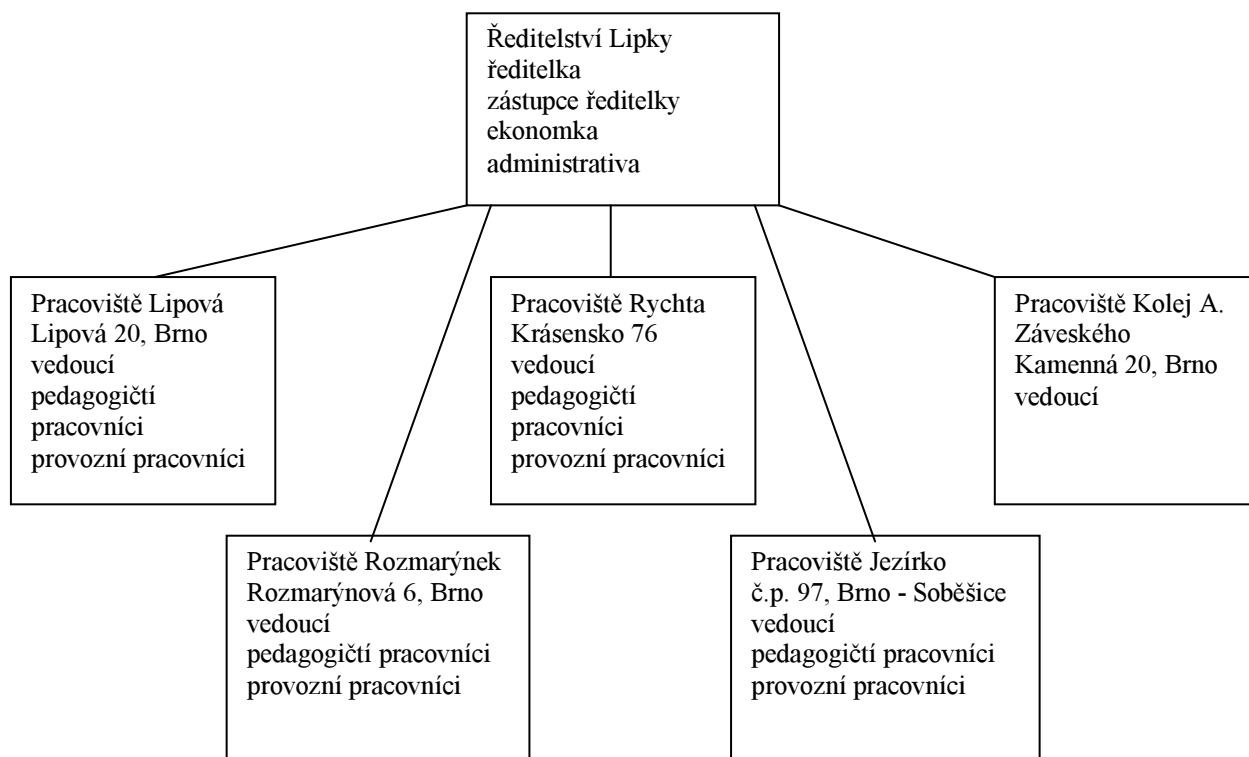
Ředitelství Lipky
ředitelka
zástupce ředitelky
ekonomka
administrativa

Pracoviště Lipová
Lipová 20, Brno
vedoucí
pedagogičtí pracovníci
provozní pracovníci

Pracoviště Rychta
Krásensko 76
vedoucí
pedagogičtí pracovníci
provozní pracovníci

Pracoviště Kolej A. Záveského
Kamenná 20, Brno
vedoucí

Pracoviště Rozmarýnek
Rozmarýnová 6, Brno
vedoucí
pedagogičtí pracovníci
provozní pracovníci

Pracoviště Jezírko
č.p. 97, Brno - Soběšice
vedoucí
pedagogičtí pracovníci
provozní pracovníci